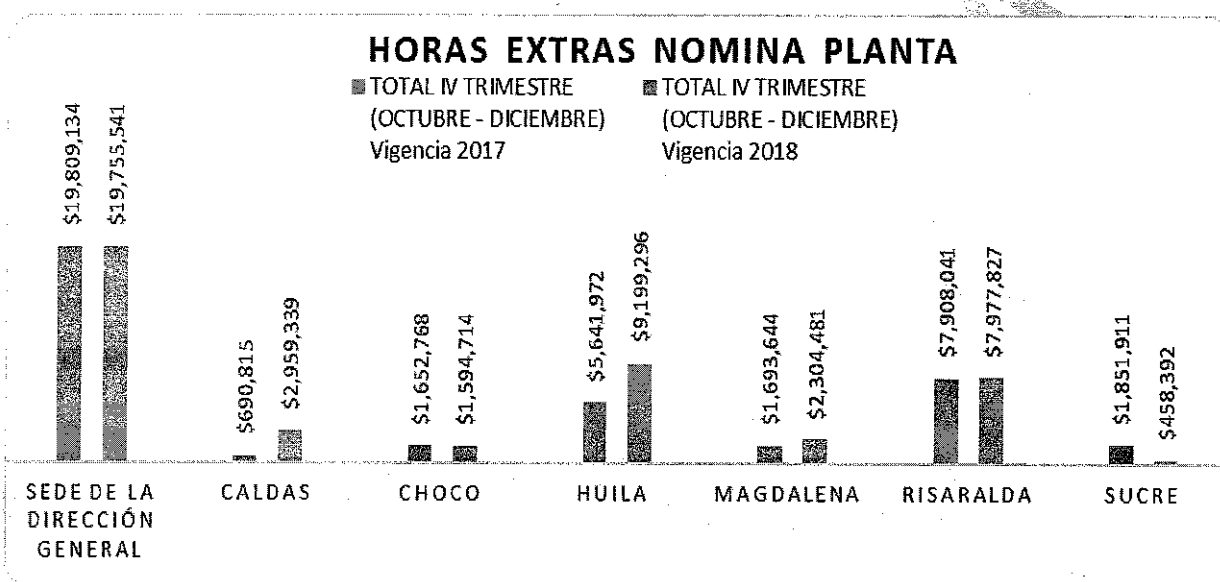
HORAS EXTRAS NOMINA PLANTA

TOTAL IV TRIMESTRE (OCTUBRE - DICIEMBRE) Vigencia 2017

TOTAL IV TRIMESTRE (OCTUBRE - DICIEMBRE) Vigencia 2018

$19,809,134
$19,755,541
$690,815
$2,959,339
$1,652,768
$1,594,714
$5,641,972
$9,199,296
$1,693,644
$2,304,481
$7,908,041
$7,977,827
$1,851,911
$458,392

SEDE DE LA DIRECCIÓN GENERAL
CALDAS
CHOCO
HUILA
MAGDALENA
RISARALDA
SUCRE